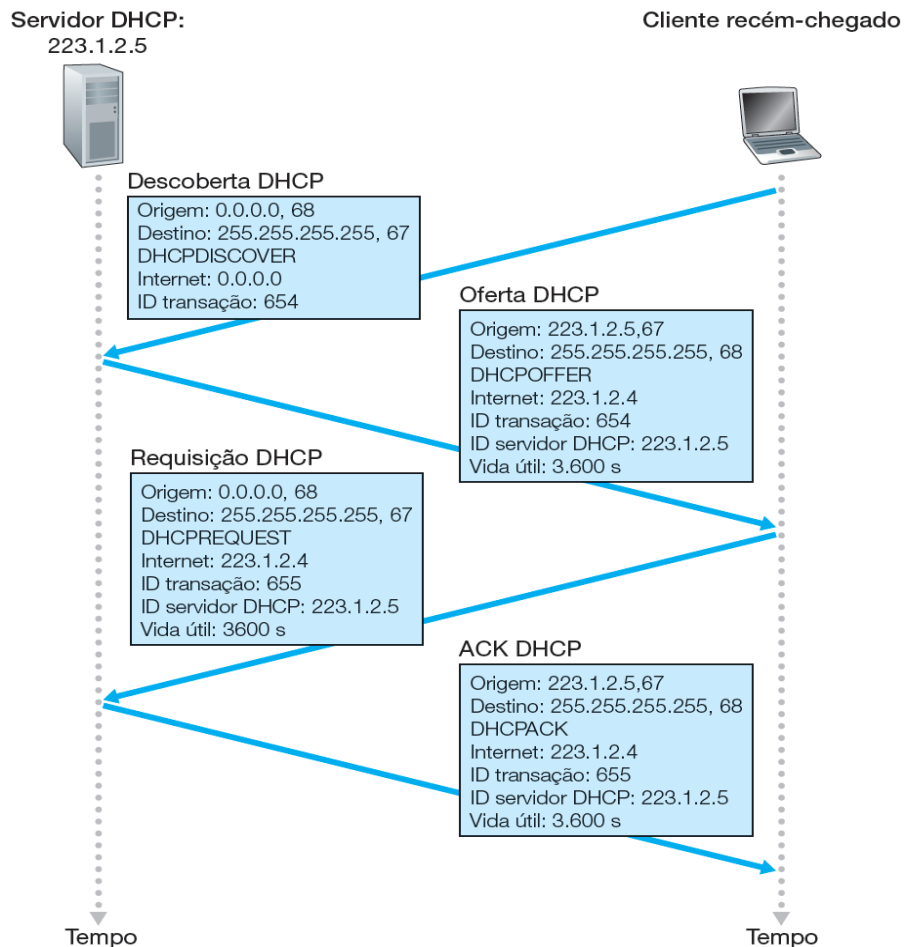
Servidor DHCP:
223.1.2.5

Cliente recém-chegado

Descoberta DHCP
Origem: 0.0.0.0, 68
Destino: 255.255.255.255, 67
DHCPDISCOVER
Internet: 0.0.0.0
ID transação: 654

Oferta DHCP
Origem: 223.1.2.5,67
Destino: 255.255.255.255, 68
DHCPOFFER
Internet: 223.1.2.4
ID transação: 654
ID servidor DHCP: 223.1.2.5
Vida útil: 3.600 s

Requisição DHCP
Origem: 0.0.0.0, 68
Destino: 255.255.255.255, 67
DHCPREQUEST
Internet: 223.1.2.4
ID transação: 655
ID servidor DHCP: 223.1.2.5
Vida útil: 3600 s

ACK DHCP
Origem: 223.1.2.5,67
Destino: 255.255.255.255, 68
DHCPACK
Internet: 223.1.2.4
ID transação: 655
ID servidor DHCP: 223.1.2.5
Vida útil: 3.600 s

Tempo

Tempo